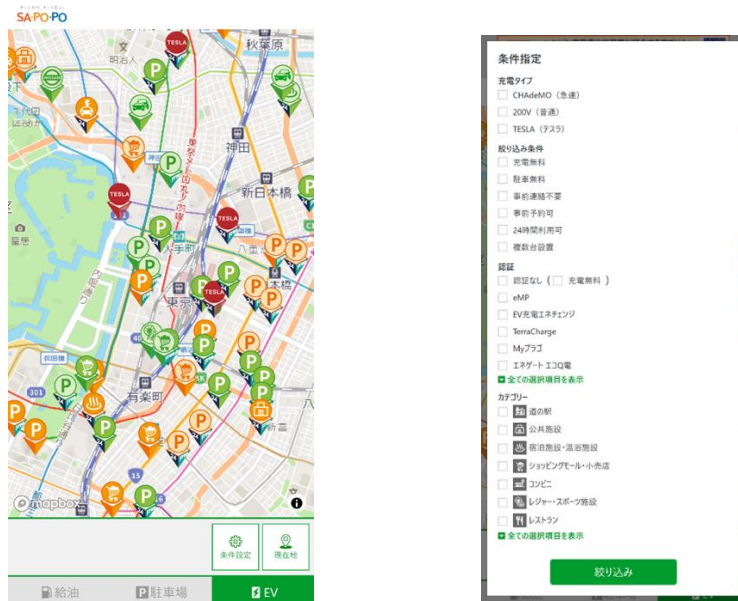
SA·PO·PO

秋葉原
明治
TESLA
神田
新日本橋
TESLA
TESLA
東京
日本橋
有楽町
TESLA
mapbox

条件設定
現在地
給油
駐車場
EV

条件指定
充電タイプ
CHAdeMO（急速）
200V（普通）
TESLA（テスラ）
絞り込み条件
充電無料
駐車無料
事前連絡不要
事前予約可
24時間利用可
複数台設置
認証
認証なし（ 充電無料 ）
eMP
EV充電エネチェンジ
TerraCharge
Myプラゴ
エネゲート エコQ電
全ての選択項目を表示
カテゴリー
道の駅
公共施設
宿泊施設・温浴施設
ショッピングモール・小売店
コンビニ
レジャー・スポーツ施設
レストラン
全ての選択項目を表示
絞り込み